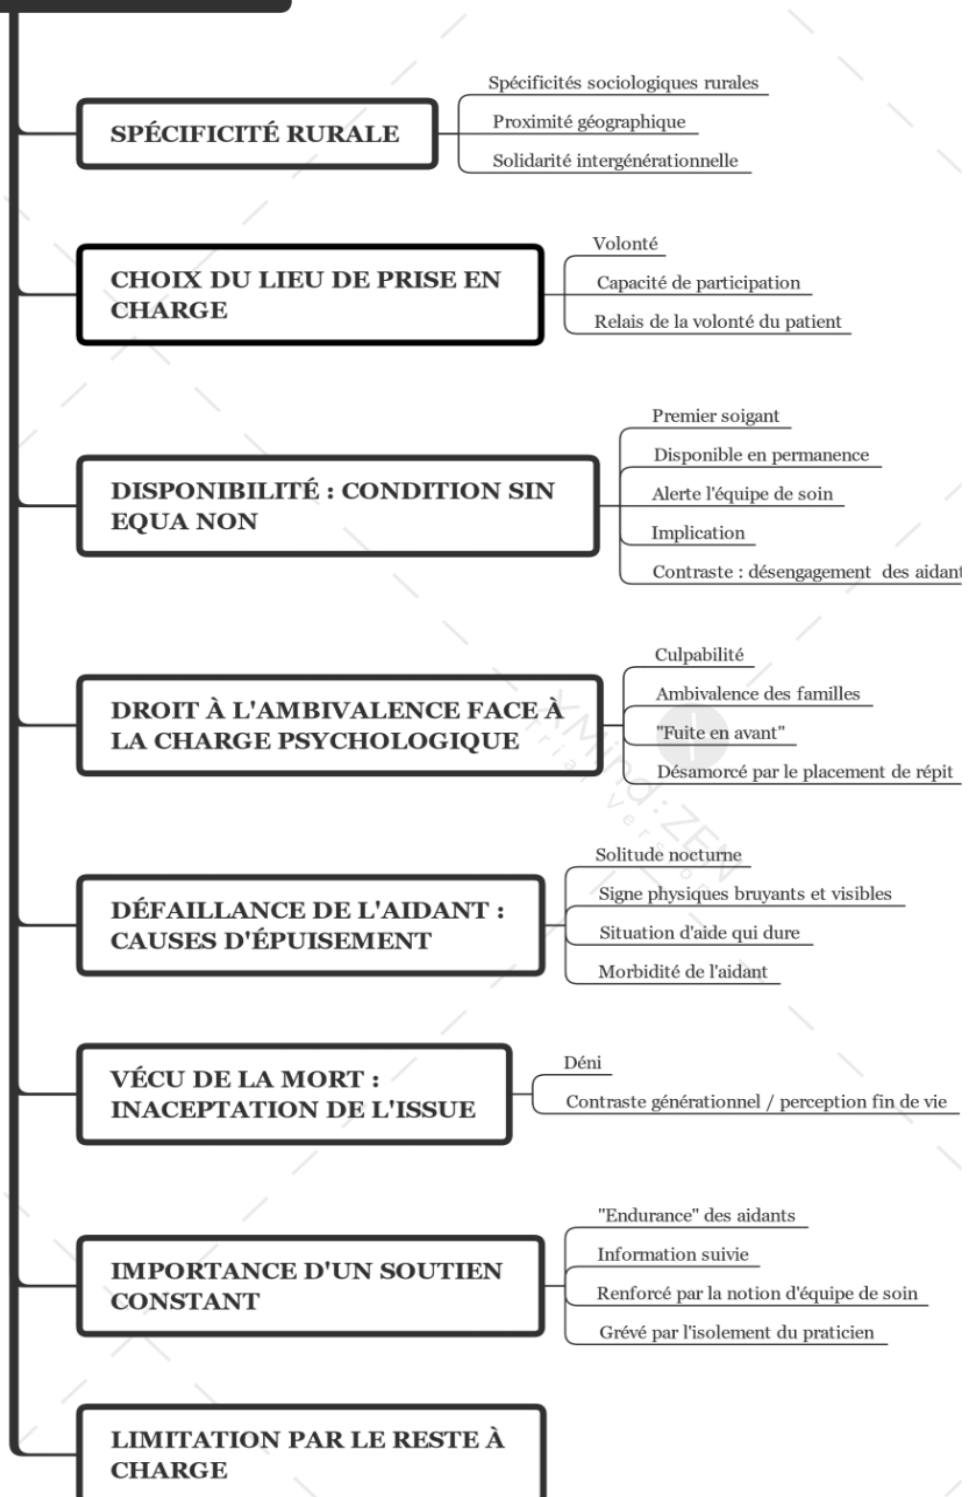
SPÉCIFICITÉ RURALE

Spécificités sociologiques rurales

Proximité géographique

Solidarité intergénérationnelle

CHOIX DU LIEU DE PRISE EN CHARGE

Volonté

Capacité de participation

Relais de la volonté du patient

DISPONIBILITÉ : CONDITION SIN EQUA NON

Premier soigant

Disponible en permanence

Alerte l'équipe de soin

Implication

Contraste : désengagement des aidant

DROIT À L'AMBIVALENCE FACE À LA CHARGE PSYCHOLOGIQUE

Culpabilité

Ambivalence des familles

"Fuite en avant"

Désamorcé par le placement de répit

DÉFAILLANCE DE L'AIDANT : CAUSES D'ÉPUISEMENT

Solitude nocturne

Signe physiques bruyants et visibles

Situation d'aide qui dure

Morbidité de l'aidant

VÉCU DE LA MORT : INACEPTATION DE L'ISSUE

Déni

Contraste générationnel / perception fin de vie

IMPORTANCE D'UN SOUTIEN CONSTANT

"Endurance" des aidants

Information suivie

Renforcé par la notion d'équipe de soin

Grévé par l'isolement du praticien

LIMITATION PAR LE RESTE À CHARGE